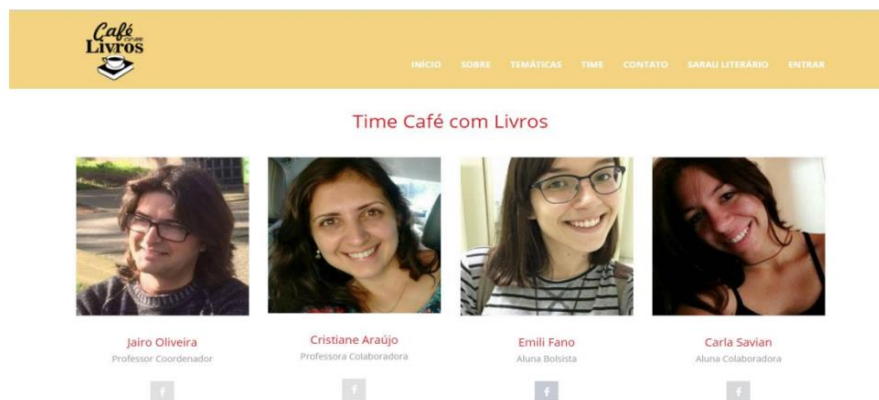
Café com Livros

INÍCIO SOBRE TEMÁTICAS TIME CONTATO SARAU LITERÁRIO ENTRAR

Time Café com Livros

Jairo Oliveira
Professor Coordenador
f

Cristiane Araújo
Professora Colaboradora
f

Emili Fano
Aluna Bolsista
f

Carla Savian
Aluna Colaboradora
f